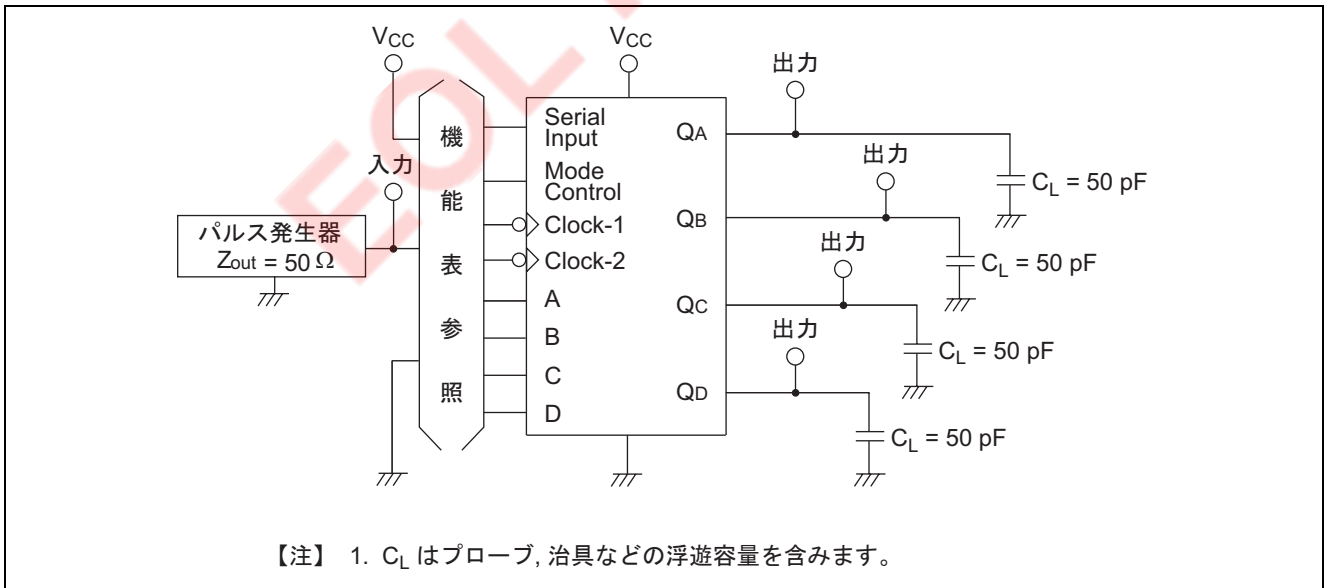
EOL

$V_{CC}$

$V_{CC}$

出力

入力

機

能

表

参

照

パルス発生器
$Z_{out} = 50\ \Omega$

Serial Input

Mode Control

Clock-1

Clock-2

A

B

C

D

$Q_A$

$Q_B$

$Q_C$

$Q_D$

出力

出力

出力

$C_L$ = 50 pF

$C_L$ = 50 pF

$C_L$ = 50 pF

$C_L$ = 50 pF

【注】 1. $C_L$ はプローブ, 治具などの浮遊容量を含みます。